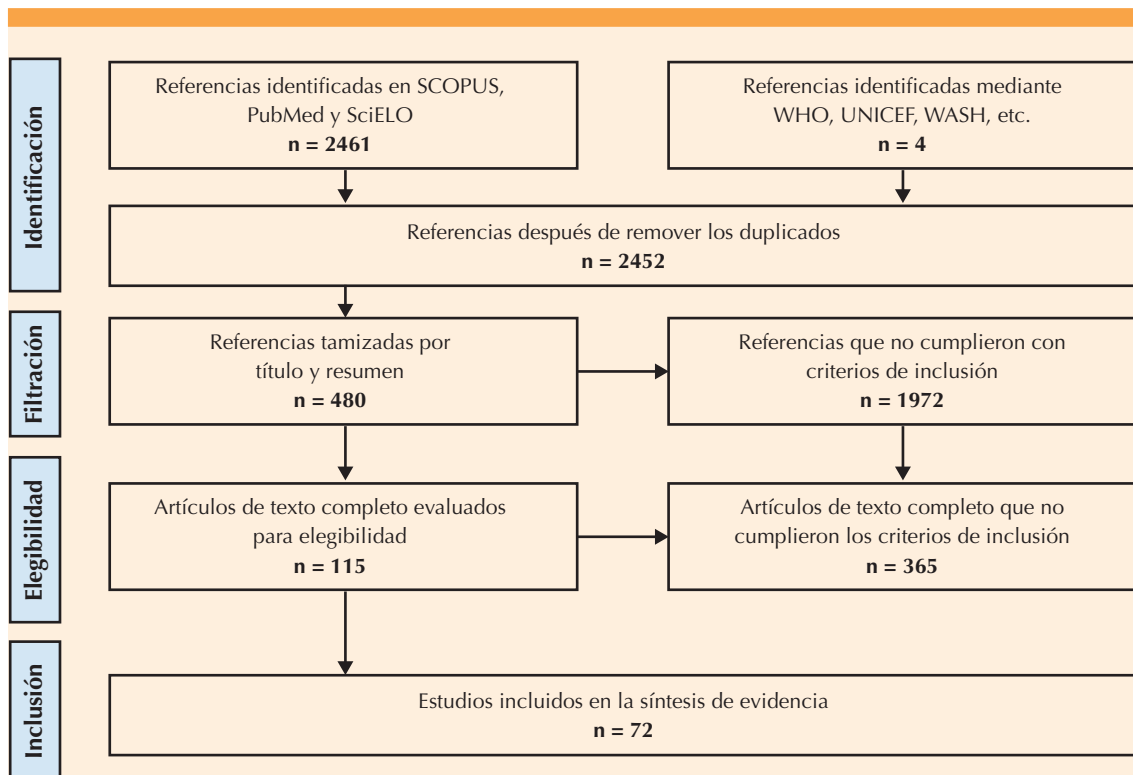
Identificación

Referencias identificadas en SCOPUS, PubMed y SciELO
**n = 2461**

Referencias identificadas mediante WHO, UNICEF, WASH, etc.
**n = 4**

Referencias después de remover los duplicados
**n = 2452**

Filtración

Referencias tamizadas por título y resumen
**n = 480**

Referencias que no cumplieron con criterios de inclusión
**n = 1972**

Elegibilidad

Artículos de texto completo evaluados para elegibilidad
**n = 115**

Artículos de texto completo que no cumplieron los criterios de inclusión
**n = 365**

Inclusión

Estudios incluidos en la síntesis de evidencia
**n = 72**